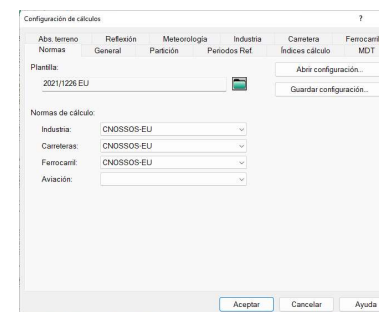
Configuración de cálculos ?

Abs. terreno Reflexión Meteorología Industria Carretera Ferrocarril
Normas General Partición Periodos Ref. Índices cálculo MDT

Plantilla:
2021/1226 EU

Abrir configuración...
Guardar configuración...

Normas de cálculo:
Industria: CNOSSOS-EU
Carreteras: CNOSSOS-EU
Ferrocarril: CNOSSOS-EU
Aviación:

Aceptar Cancelar Ayuda